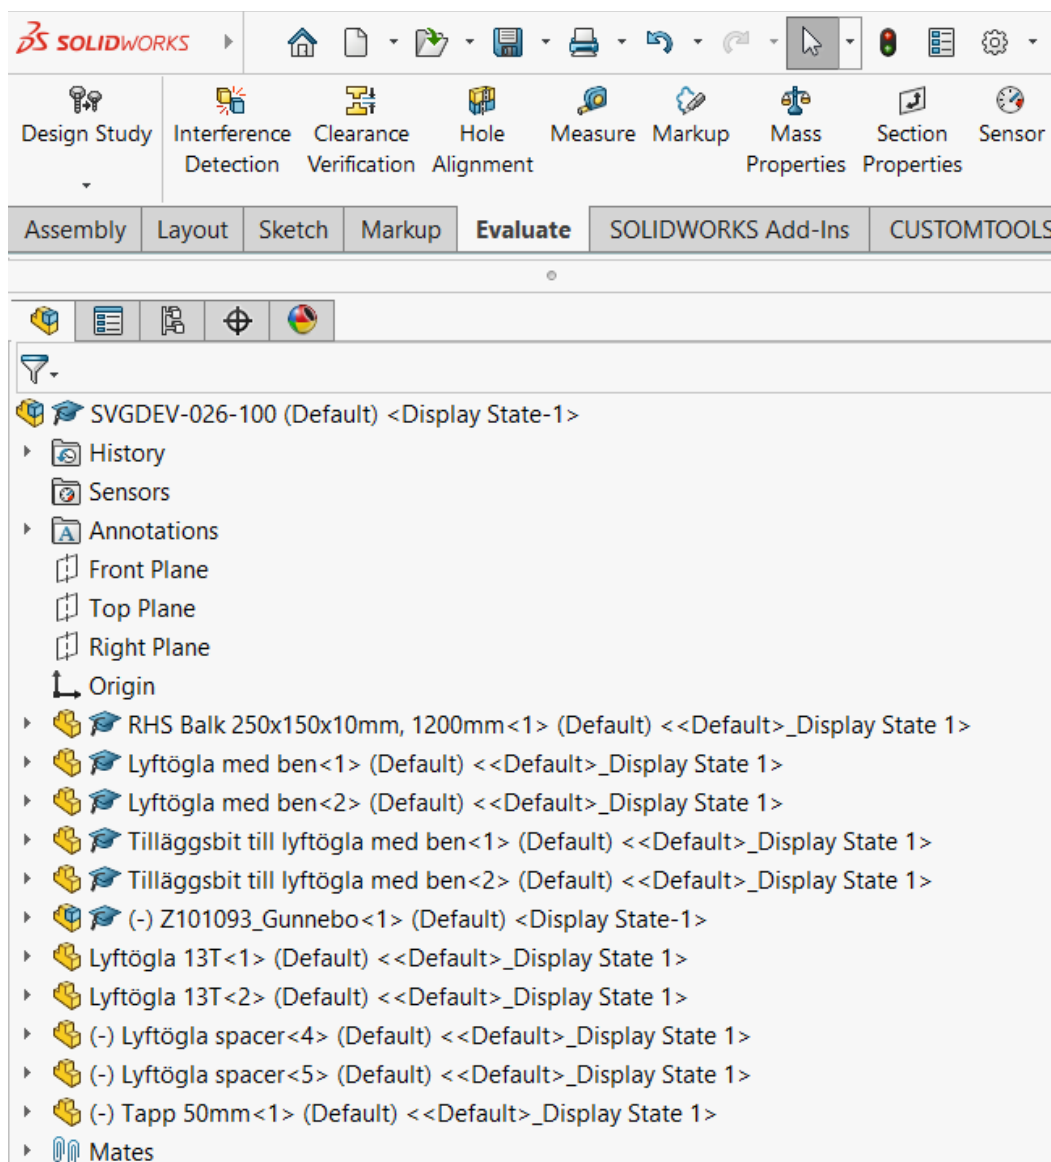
SOLIDWORKS

Design Study
Interference Detection
Clearance Verification
Hole Alignment
Measure
Markup
Mass Properties
Section Properties
Sensor

Assembly | Layout | Sketch | Markup | Evaluate | SOLIDWORKS Add-Ins | CUSTOMTOOLS

SVGDEV-026-100 (Default) <Display State-1>
History
Sensors
Annotations
Front Plane
Top Plane
Right Plane
Origin
RHS Balk 250x150x10mm, 1200mm<1> (Default) <<Default>_Display State 1>
Lyftögla med ben<1> (Default) <<Default>_Display State 1>
Lyftögla med ben<2> (Default) <<Default>_Display State 1>
Tilläggsbit till lyftögla med ben<1> (Default) <<Default>_Display State 1>
Tilläggsbit till lyftögla med ben<2> (Default) <<Default>_Display State 1>
(-) Z101093_Gunnebo<1> (Default) <Display State-1>
Lyftögla 13T<1> (Default) <<Default>_Display State 1>
Lyftögla 13T<2> (Default) <<Default>_Display State 1>
(-) Lyftögla spacer<4> (Default) <<Default>_Display State 1>
(-) Lyftögla spacer<5> (Default) <<Default>_Display State 1>
(-) Tapp 50mm<1> (Default) <<Default>_Display State 1>
Mates